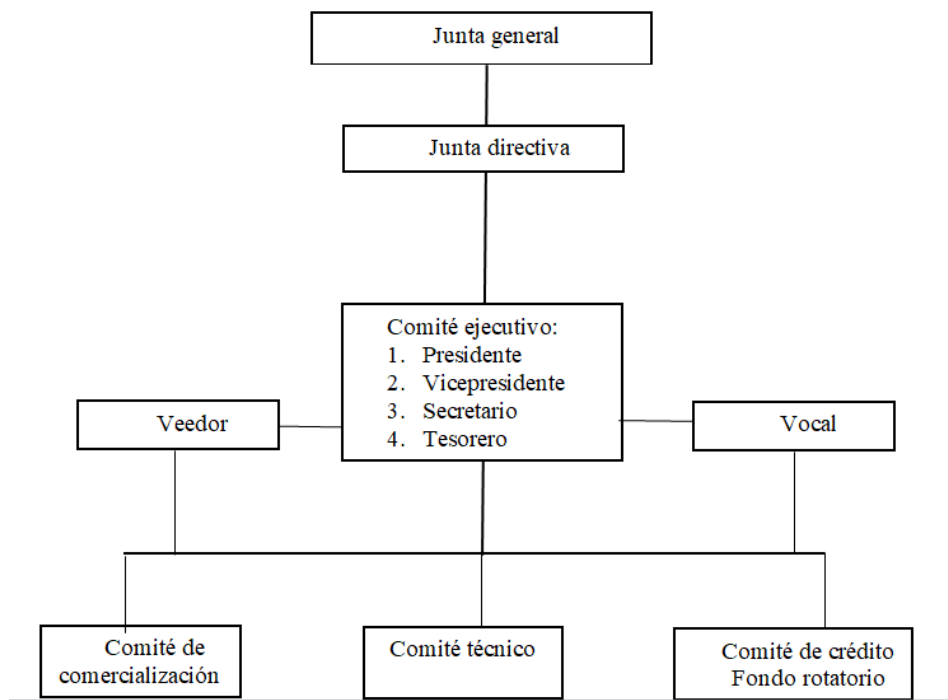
Junta general

Junta directiva

Comité ejecutivo:
1. Presidente
2. Vicepresidente
3. Secretario
4. Tesorero

Veedor

Vocal

Comité de comercialización

Comité técnico

Comité de crédito Fondo rotatorio